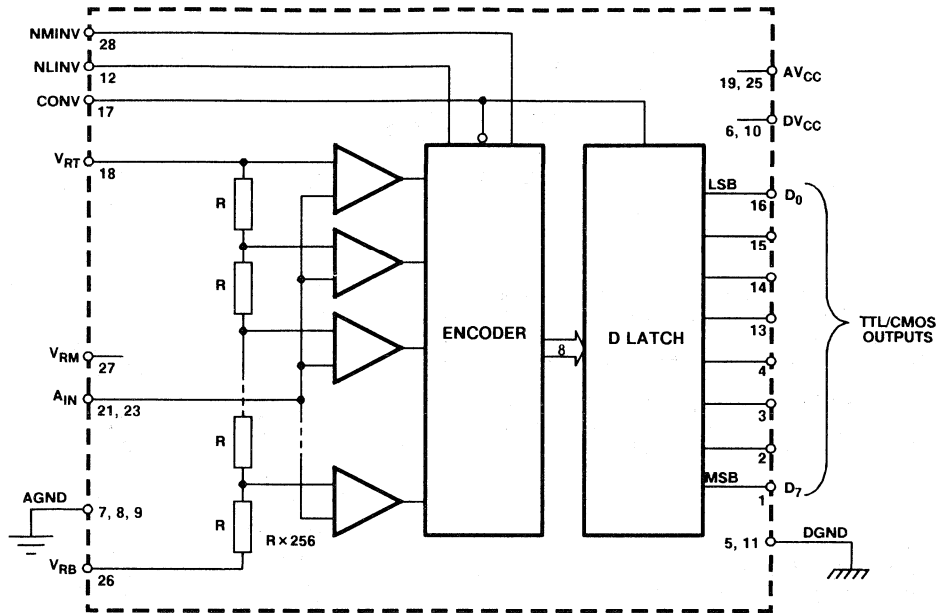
NMINV
28
NLINV
12
CONV
17
$V_{RT}$
18
R
R
$V_{RM}$
27
$A_{IN}$
21, 23
R
AGND
7, 8, 9
R
$V_{RB}$
26
R × 256
ENCODER
8
D LATCH
19, 25
$AV_{CC}$
6, 10
$DV_{CC}$
LSB
16
$D_0$
15
14
13
4
3
2
MSB
1
$D_7$
TTL/CMOS OUTPUTS
5, 11
DGND